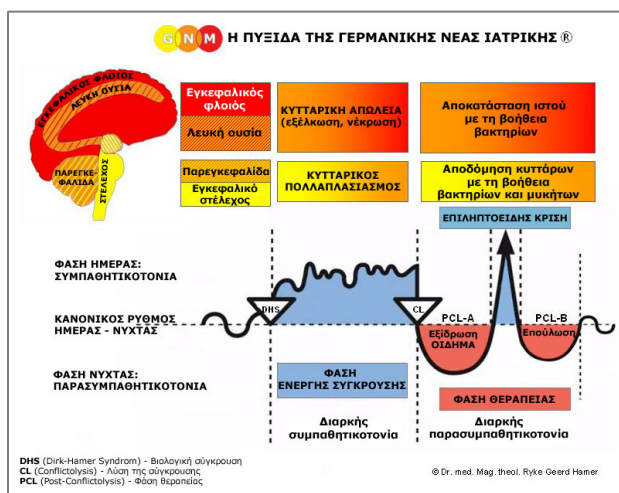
G N M Η ΠΥΞΙΔΑ ΤΗΣ ΓΕΡΜΑΝΙΚΗΣ ΝΕΑΣ ΙΑΤΡΙΚΗΣ ®

ΕΓΚΕΦΑΛΙΚΟΣ ΦΛΟΙΟΣ
ΛΕΥΚΗ ΟΥΣΙΑ
ΠΑΡΕΓΚΕ-ΦΑΛΙΔΑ
ΣΤΕΛΕΧΟΣ

| Εγκεφαλικός φλοιός | ΚΥΤΤΑΡΙΚΗ ΑΠΩΛΕΙΑ (εξέλκωση, νέκρωση) | Αποκατάσταση ιστού με τη βοήθεια βακτηρίων |
|---|---|---|
| Λευκή ουσία | | |
| Παρεγκεφαλίδα | ΚΥΤΤΑΡΙΚΟΣ ΠΟΛΛΑΠΛΑΣΙΑΣΜΟΣ | Αποδόμηση κυττάρων με τη βοήθεια βακτηρίων και μυκήτων |
| Εγκεφαλικό στέλεχος | | |

ΕΠΙΛΗΠΤΟΕΙΔΗΣ ΚΡΙΣΗ

ΦΑΣΗ ΗΜΕΡΑΣ: ΣΥΜΠΑΘΗΤΙΚΟΤΟΝΙΑ

ΚΑΝΟΝΙΚΟΣ ΡΥΘΜΟΣ ΗΜΕΡΑΣ - ΝΥΧΤΑΣ

DHS

CL

PCL-A

PCL-B

Εξίδρωση ΟΙΔΗΜΑ

Επούλωση

ΦΑΣΗ ΝΥΧΤΑΣ: ΠΑΡΑΣΥΜΠΑΘΗΤΙΚΟΤΟΝΙΑ

ΦΑΣΗ ΕΝΕΡΓΗΣ ΣΥΓΚΡΟΥΣΗΣ

ΦΑΣΗ ΘΕΡΑΠΕΙΑΣ

Διαρκής συμπαθητικοτονία

Διαρκής παρασυμπαθητικοτονία

DHS (Dirk-Hamer Syndrom) - Βιολογική σύγκρουση
CL (Conflictolysis) - Λύση της σύγκρουσης
PCL (Post-Conflictolysis) - Φάση θεραπείας

© Dr. med. Mag. theol. Ryke Geerd Hamer